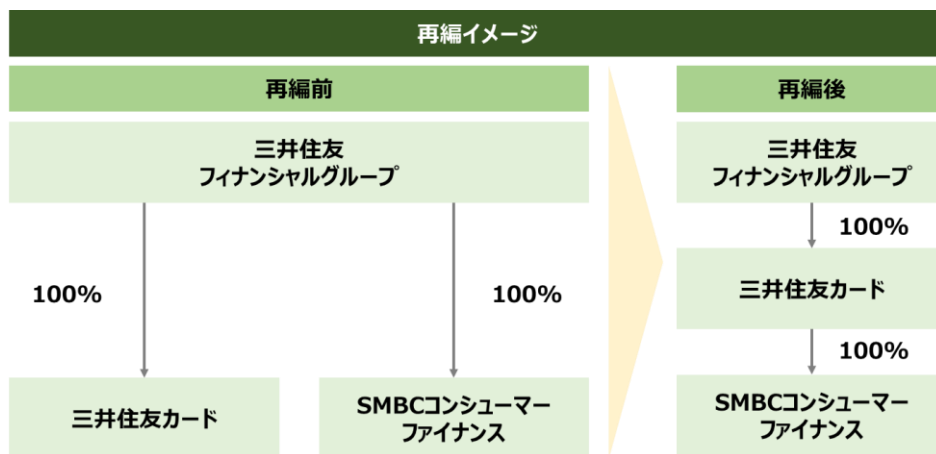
再編イメージ

再編前

三井住友
フィナンシャルグループ

100%

100%

三井住友カード

SMBCコンシューマー
ファイナンス

再編後

三井住友
フィナンシャルグループ

100%

三井住友カード

100%

SMBCコンシューマー
ファイナンス